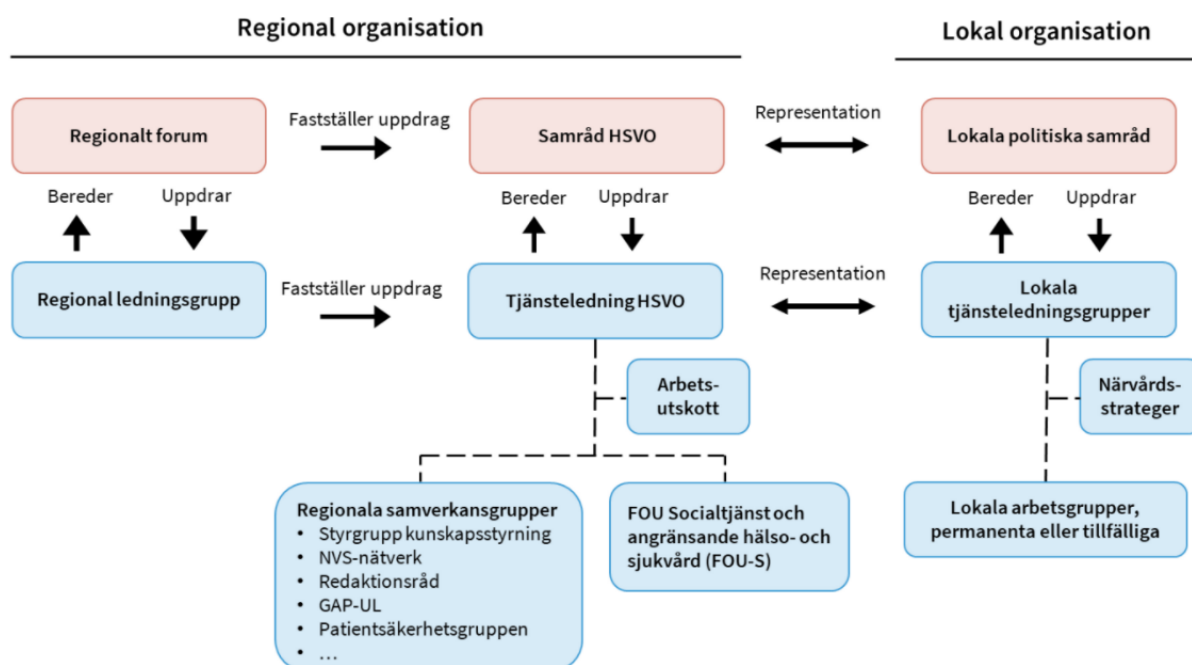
Regional organisation

Lokal organisation

Regionalt forum

Fastställer uppdrag

Samråd HSVO

Representation

Lokala politiska samråd

Bereder

Uppdrar

Bereder

Uppdrar

Bereder

Uppdrar

Regional ledningsgrupp

Fastställer uppdrag

Tjänsteledning HSVO

Representation

Lokala tjänsteledningsgrupper

Arbetsutskott

Närvårdsstrateger

Regionala samverkansgrupper
• Styrgrupp kunskapsstyrning
• NVS-nätverk
• Redaktionsråd
• GAP-UL
• Patientsäkerhetsgruppen
• ...

FOU Socialtjänst och angränsande hälso- och sjukvård (FOU-S)

Lokala arbetsgrupper, permanenta eller tillfälliga